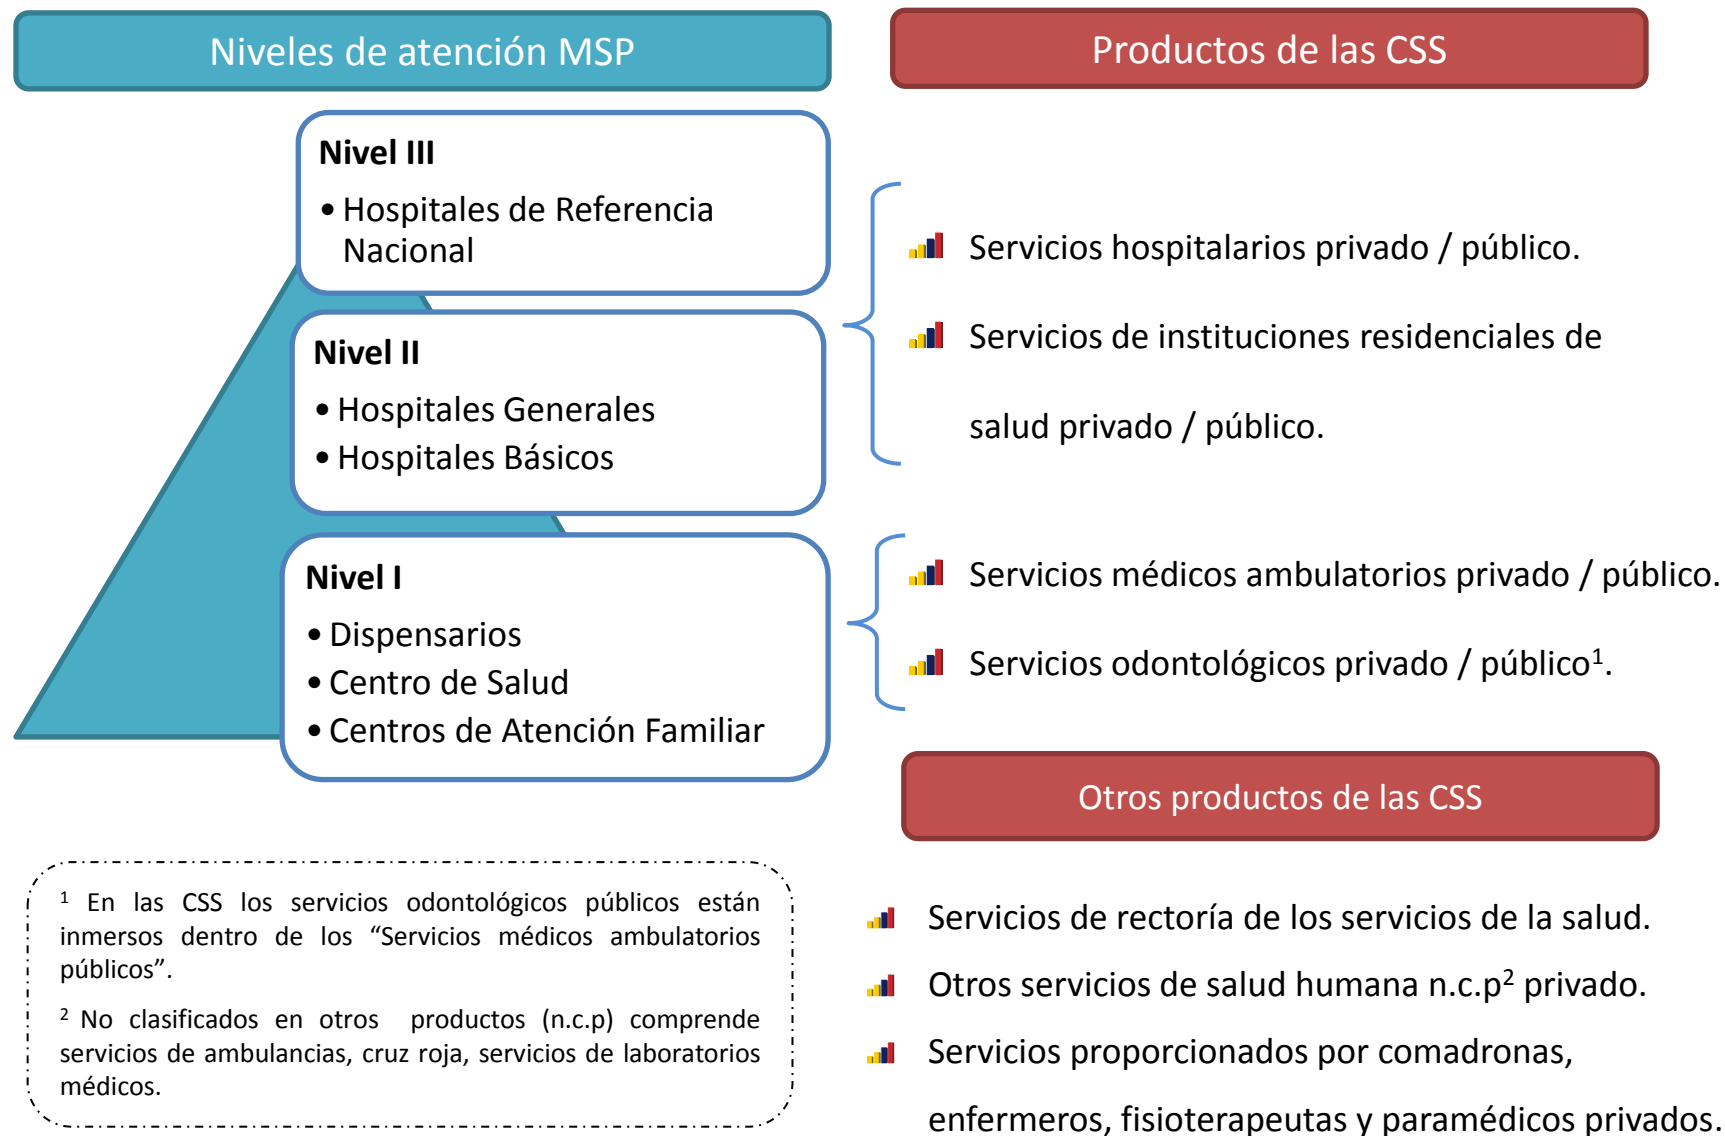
Niveles de atención MSP

Nivel III
• Hospitales de Referencia Nacional

Nivel II
• Hospitales Generales
• Hospitales Básicos

Nivel I
• Dispensarios
• Centro de Salud
• Centros de Atención Familiar

$^1$ En las CSS los servicios odontológicos públicos están inmersos dentro de los “Servicios médicos ambulatorios públicos”.

$^2$ No clasificados en otros productos (n.c.p) comprende servicios de ambulancias, cruz roja, servicios de laboratorios médicos.

Productos de las CSS

Servicios hospitalarios privado / público.

Servicios de instituciones residenciales de salud privado / público.

Servicios médicos ambulatorios privado / público.

Servicios odontológicos privado / público$^1$.

Otros productos de las CSS

Servicios de rectoría de los servicios de la salud.

Otros servicios de salud humana n.c.p$^2$ privado.

Servicios proporcionados por comadronas, enfermeros, fisioterapeutas y paramédicos privados.